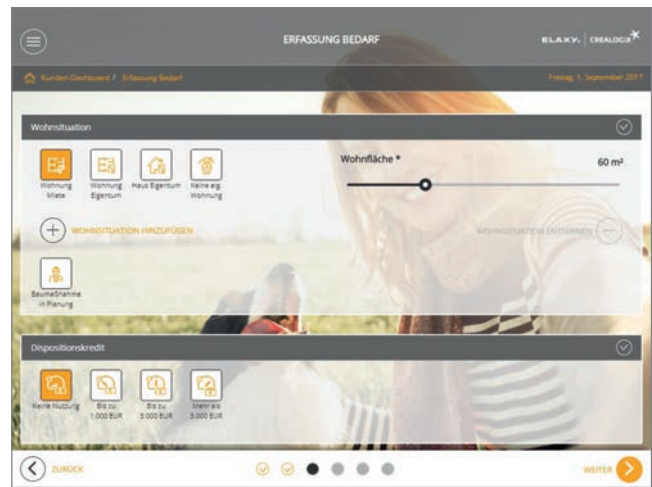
ERFASSUNG BEDARF

ELAXY. | CREALOGIX

Kunden-Dashboard / Erfassung Bedarf

Freitag, 1. September 2017

Wohnsituation

Wohnung Miete

Wohnung Eigentum

Haus Eigentum

Keine eig. Wohnung

Wohnfläche *

60 m²

WOHNSITUATION HINZUFÜGEN

WOHNSITUATION ENTFERNEN

Baumaßnahme in Planung

Dispositionskredit

Keine Nutzung

Bis zu 1.000 EUR

Bis zu 3.000 EUR

Mehr als 3.000 EUR

ZURÜCK

WEITER